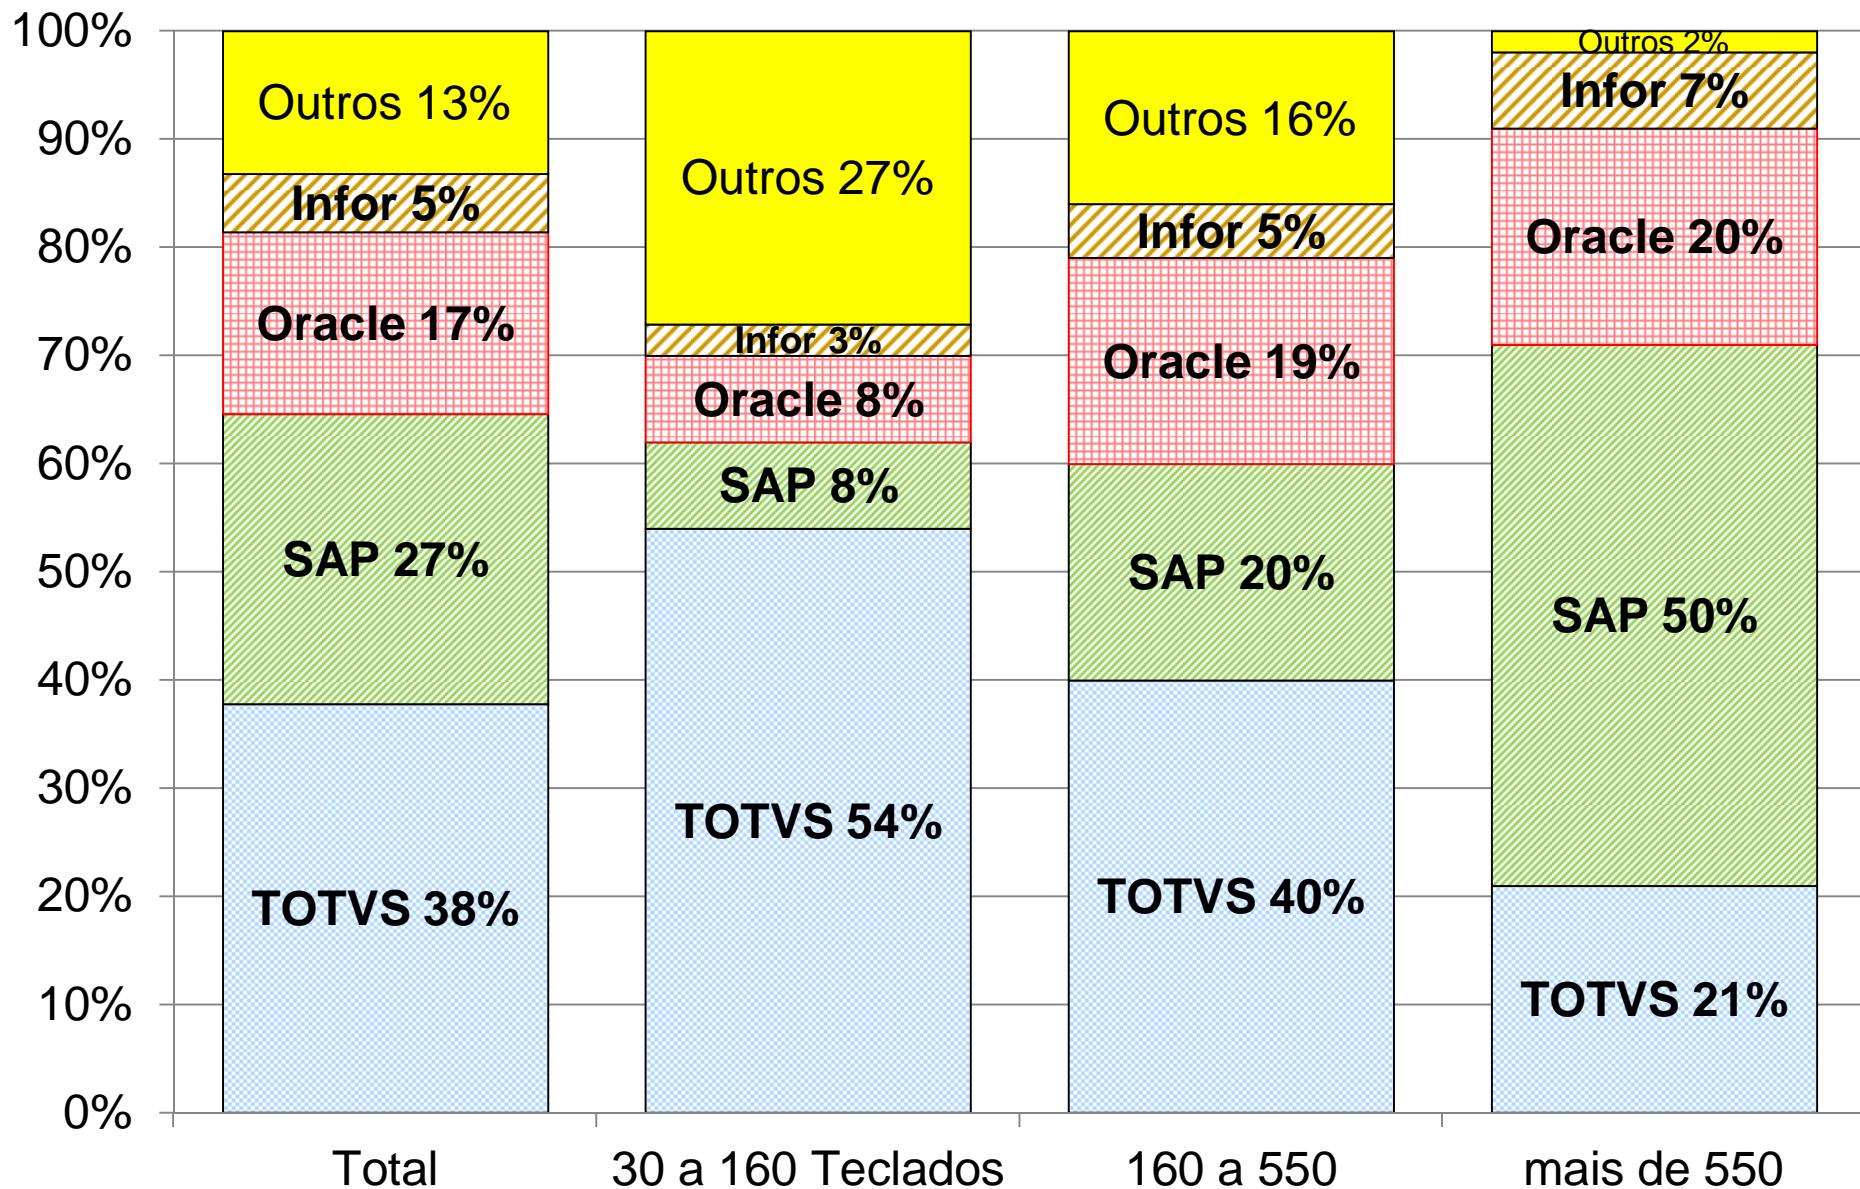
100%
90%
80%
70%
60%
50%
40%
30%
20%
10%
0%

Outros 13%
Infor 5%
Oracle 17%
SAP 27%
TOTVS 38%

Outros 27%
Infor 3%
Oracle 8%
SAP 8%
TOTVS 54%

Outros 16%
Infor 5%
Oracle 19%
SAP 20%
TOTVS 40%

Outros 2%
Infor 7%
Oracle 20%
SAP 50%
TOTVS 21%

Total
30 a 160 Teclados
160 a 550
mais de 550